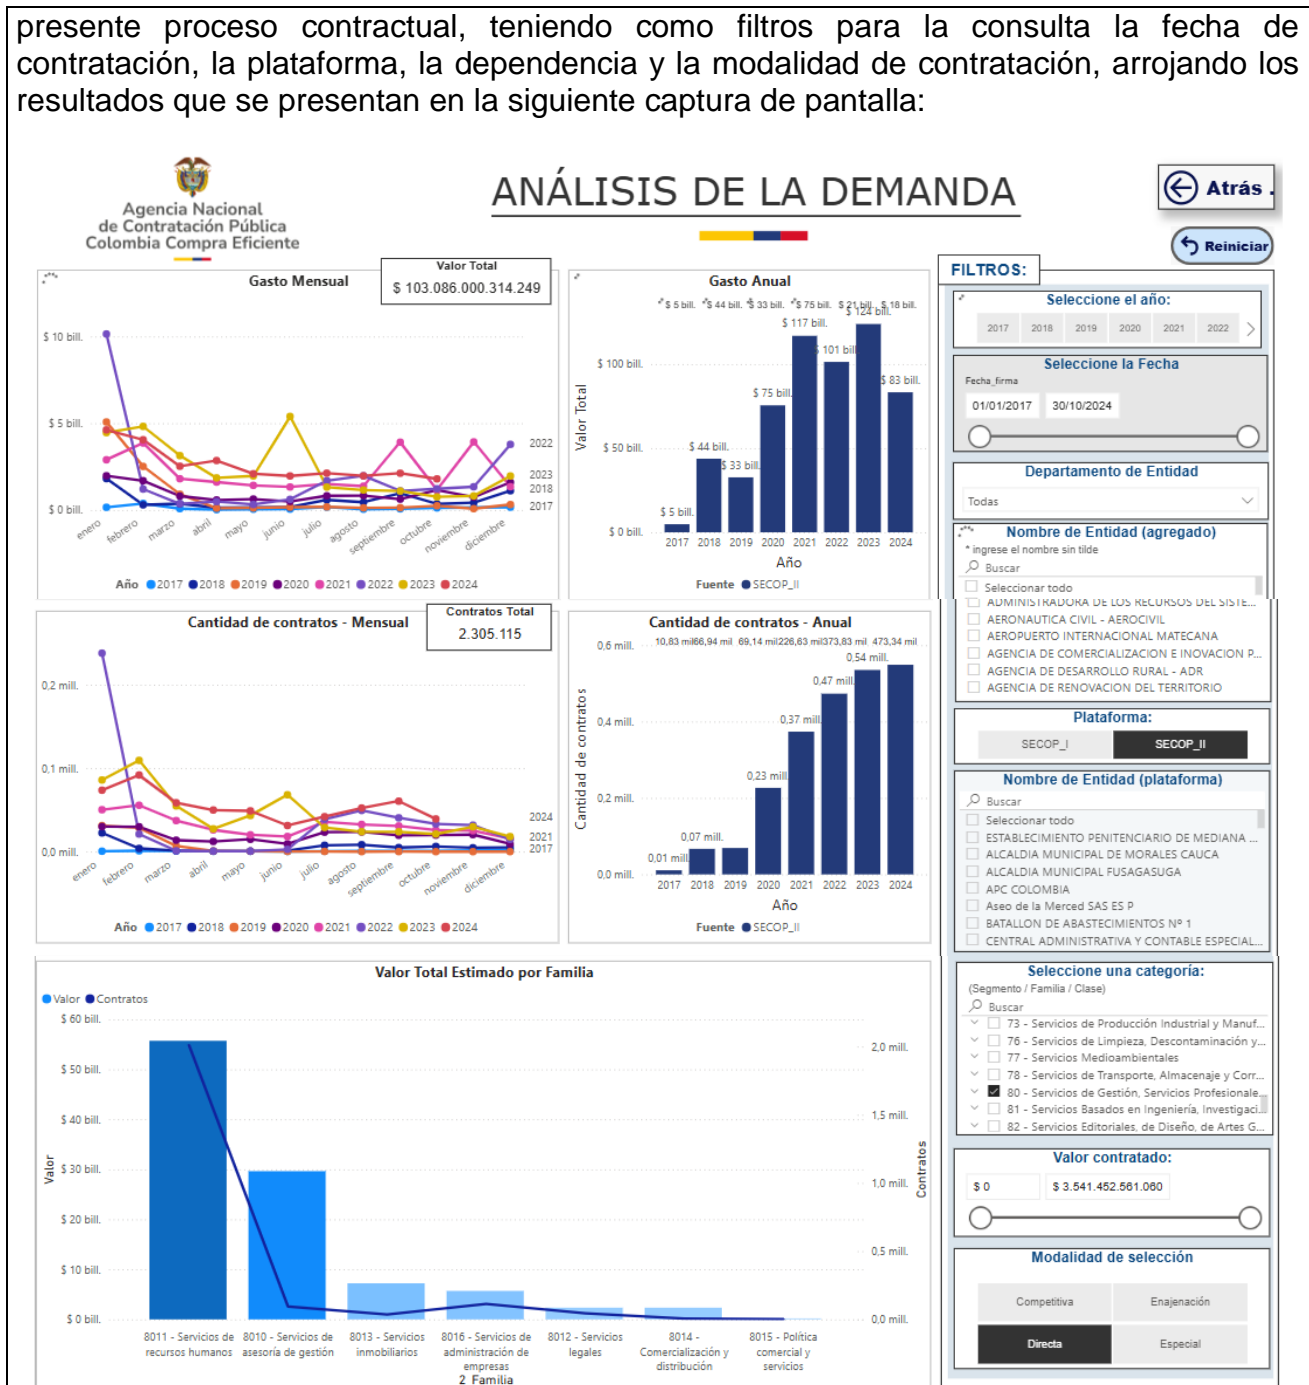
presente proceso contractual, teniendo como filtros para la consulta la fecha de contratación, la plataforma, la dependencia y la modalidad de contratación, arrojando los resultados que se presentan en la siguiente captura de pantalla:

Agencia Nacional de Contratación Pública Colombia Compra Eficiente

ANÁLISIS DE LA DEMANDA

Atrás

Reiniciar

Gasto Mensual

Valor Total
$ 103.086.000.314.249

$ 10 bill.
$ 5 bill.
$ 0 bill.
enero febrero marzo abril mayo junio julio agosto septiembre octubre noviembre diciembre
2022 2023 2018 2017
Año 2017 2018 2019 2020 2021 2022 2023 2024

Gasto Anual
$ 5 bill. $ 44 bill. $ 33 bill. $ 75 bill. $ 21 bill. $ 124 bill. $ 18 bill.
Valor Total
$ 100 bill.
$ 50 bill.
$ 0 bill.
$ 5 bill. $ 44 bill. $ 33 bill. $ 75 bill. $ 117 bill. $ 101 bill. $ 124 bill. $ 83 bill.
2017 2018 2019 2020 2021 2022 2023 2024
Año
Fuente SECOP_II

Cantidad de contratos - Mensual

Contratos Total
2.305.115

0,2 mill.
0,1 mill.
0,0 mill.
enero febrero marzo abril mayo junio julio agosto septiembre octubre noviembre diciembre
2024 2021 2017
Año 2017 2018 2019 2020 2021 2022 2023 2024

Cantidad de contratos - Anual
10,83 mil 66,94 mil 69,14 mil 226,63 mil 373,83 mil 473,34 mil
Cantidad de contratos
0,6 mill.
0,4 mill.
0,2 mill.
0,0 mill.
0,01 mill. 0,07 mill. 0,23 mill. 0,37 mill. 0,47 mill. 0,54 mill.
2017 2018 2019 2020 2021 2022 2023 2024
Año
Fuente SECOP_II

FILTROS:

Seleccione el año:
2017 2018 2019 2020 2021 2022

Seleccione la Fecha
Fecha_firma
01/01/2017 30/10/2024

Departamento de Entidad
Todas

Nombre de Entidad (agregado)
* ingrese el nombre sin tilde
Buscar
Seleccionar todo
ADMINISTRADORA DE LOS RECURSOS DEL SISTE...
AERONAUTICA CIVIL - AEROCIVIL
AEROPUERTO INTERNACIONAL MATECANA
AGENCIA DE COMERCIALIZACION E INOVACION P...
AGENCIA DE DESARROLLO RURAL - ADR
AGENCIA DE RENOVACION DEL TERRITORIO

Plataforma:
SECOP_I SECOP_II

Nombre de Entidad (plataforma)
Buscar
Seleccionar todo
ESTABLECIMIENTO PENITENCIARIO DE MEDIANA ...
ALCALDIA MUNICIPAL DE MORALES CAUCA
ALCALDIA MUNICIPAL FUSAGASUGA
APC COLOMBIA
Aseo de la Merced SAS ES P
BATALLON DE ABASTECIMIENTOS Nº 1
CENTRAL ADMINISTRATIVA Y CONTABLE ESPECIAL...

Valor Total Estimado por Familia
Valor Contratos
Valor
$ 60 bill.
$ 50 bill.
$ 40 bill.
$ 30 bill.
$ 20 bill.
$ 10 bill.
$ 0 bill.
2,0 mill.
1,5 mill.
1,0 mill.
0,5 mill.
0,0 mill.
Contratos
8011 - Servicios de recursos humanos
8010 - Servicios de asesoría de gestión
8013 - Servicios inmobiliarios
8016 - Servicios de administración de empresas
8012 - Servicios legales
8014 - Comercialización y distribución
8015 - Política comercial y servicios
2 Familia

Seleccione una categoría:
(Segmento / Familia / Clase)
Buscar
73 - Servicios de Producción Industrial y Manuf...
76 - Servicios de Limpieza, Descontaminación y...
77 - Servicios Medioambientales
78 - Servicios de Transporte, Almacenaje y Corr...
80 - Servicios de Gestión, Servicios Profesionale...
81 - Servicios Basados en Ingeniería, Investigaci...
82 - Servicios Editoriales, de Diseño, de Artes G...

Valor contratado:
$ 0
$ 3.541.452.561.060

Modalidad de selección
Competitiva
Enajenación
Directa
Especial